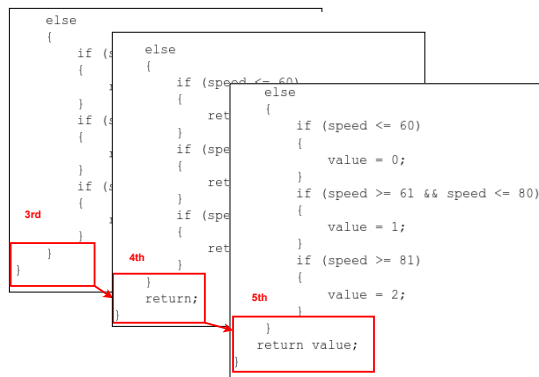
else
{
if (s
{
r
}
if (s
{
r
}
if (s
{
r
}
}
}

3rd

else
{
if (speed <= 60)
{
ret
}
if (spe
{
ret
}
if (spe
{
ret
}
}
return;
}

4th

else
{
if (speed <= 60)
{
value = 0;
}
if (speed >= 61 && speed <= 80)
{
value = 1;
}
if (speed >= 81)
{
value = 2;
}
}
return value;
}

5th